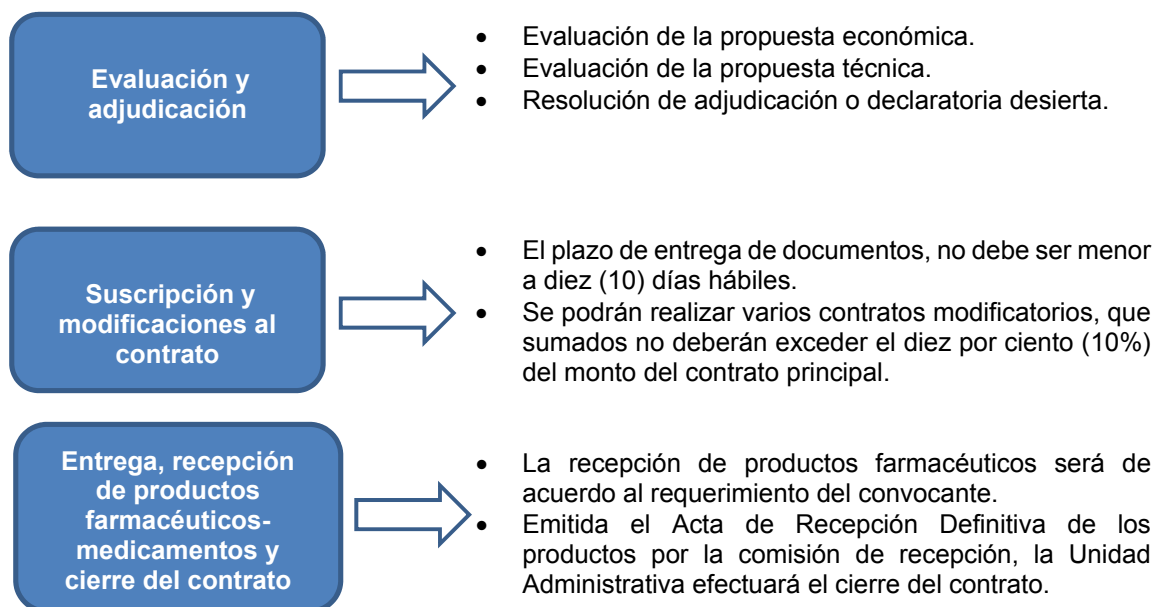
Evaluación y adjudicación

- Evaluación de la propuesta económica.
- Evaluación de la propuesta técnica.
- Resolución de adjudicación o declaratoria desierta.

Suscripción y modificaciones al contrato

- El plazo de entrega de documentos, no debe ser menor a diez (10) días hábiles.
- Se podrán realizar varios contratos modificatorios, que sumados no deberán exceder el diez por ciento (10%) del monto del contrato principal.

Entrega, recepción de productos farmacéuticos-medicamentos y cierre del contrato

- La recepción de productos farmacéuticos será de acuerdo al requerimiento del convocante.
- Emitida el Acta de Recepción Definitiva de los productos por la comisión de recepción, la Unidad Administrativa efectuará el cierre del contrato.